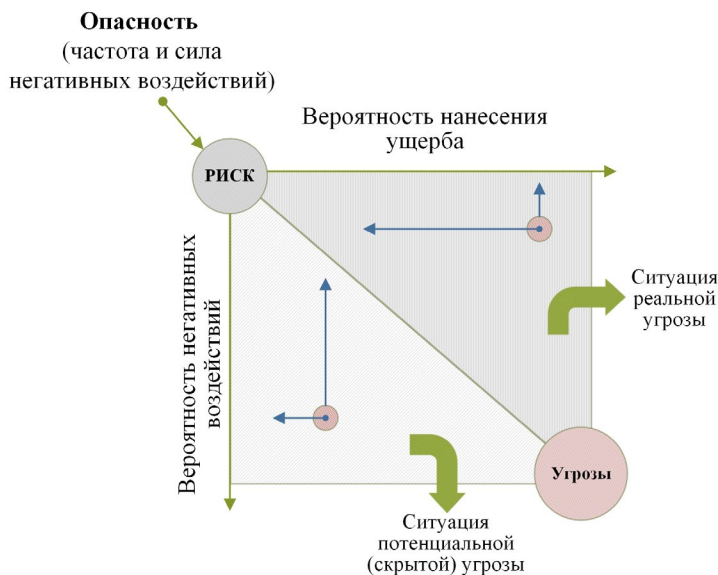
**Опасность**
(частота и сила негативных воздействий)

Вероятность нанесения ущерба

РИСК

Вероятность негативных воздействий

Ситуация реальной угрозы

Угрозы

Ситуация потенциальной (скрытой) угрозы